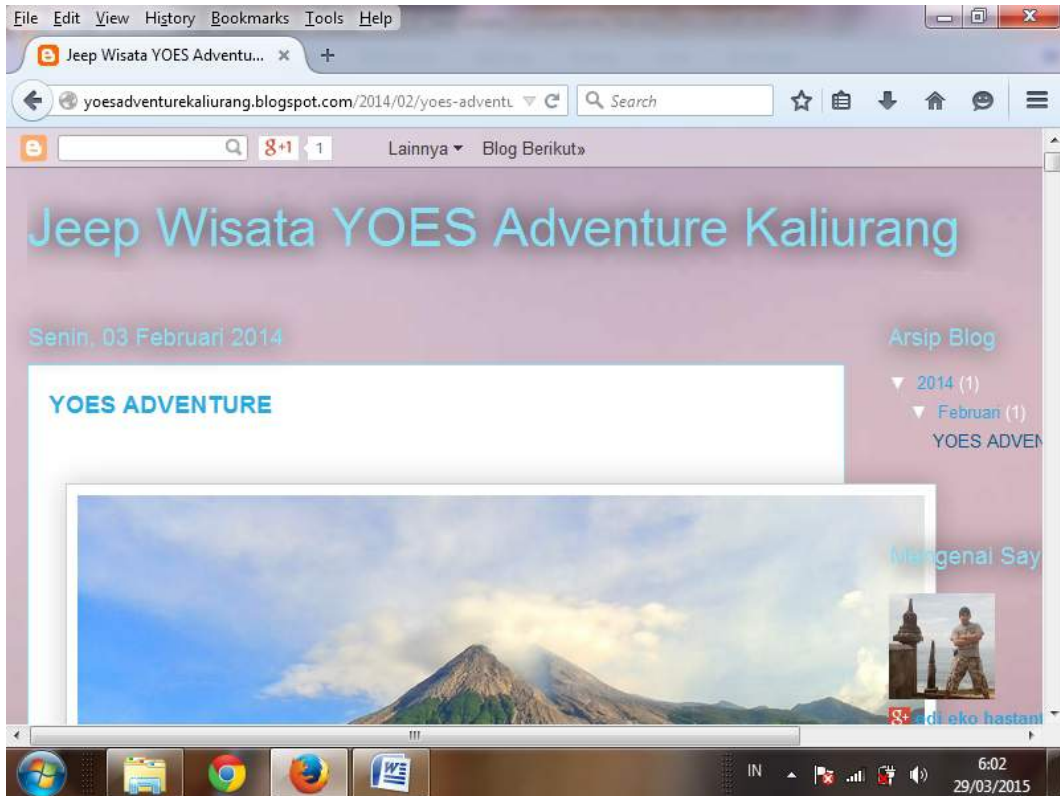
File Edit View History Bookmarks Tools Help

Jeep Wisata YOES Adventu... ×

yoesadventurekaliurang.blogspot.com/2014/02/yoes-adventu

Search

8+1 1

Lainnya ▾ Blog Berikut»

Jeep Wisata YOES Adventure Kaliurang

Senin, 03 Februari 2014

YOES ADVENTURE

Arsip Blog

▼ 2014 (1)

▼ Februari (1)

YOES ADVEN

Mengenal Say

edi eko hastan

IN

6:02
29/03/2015